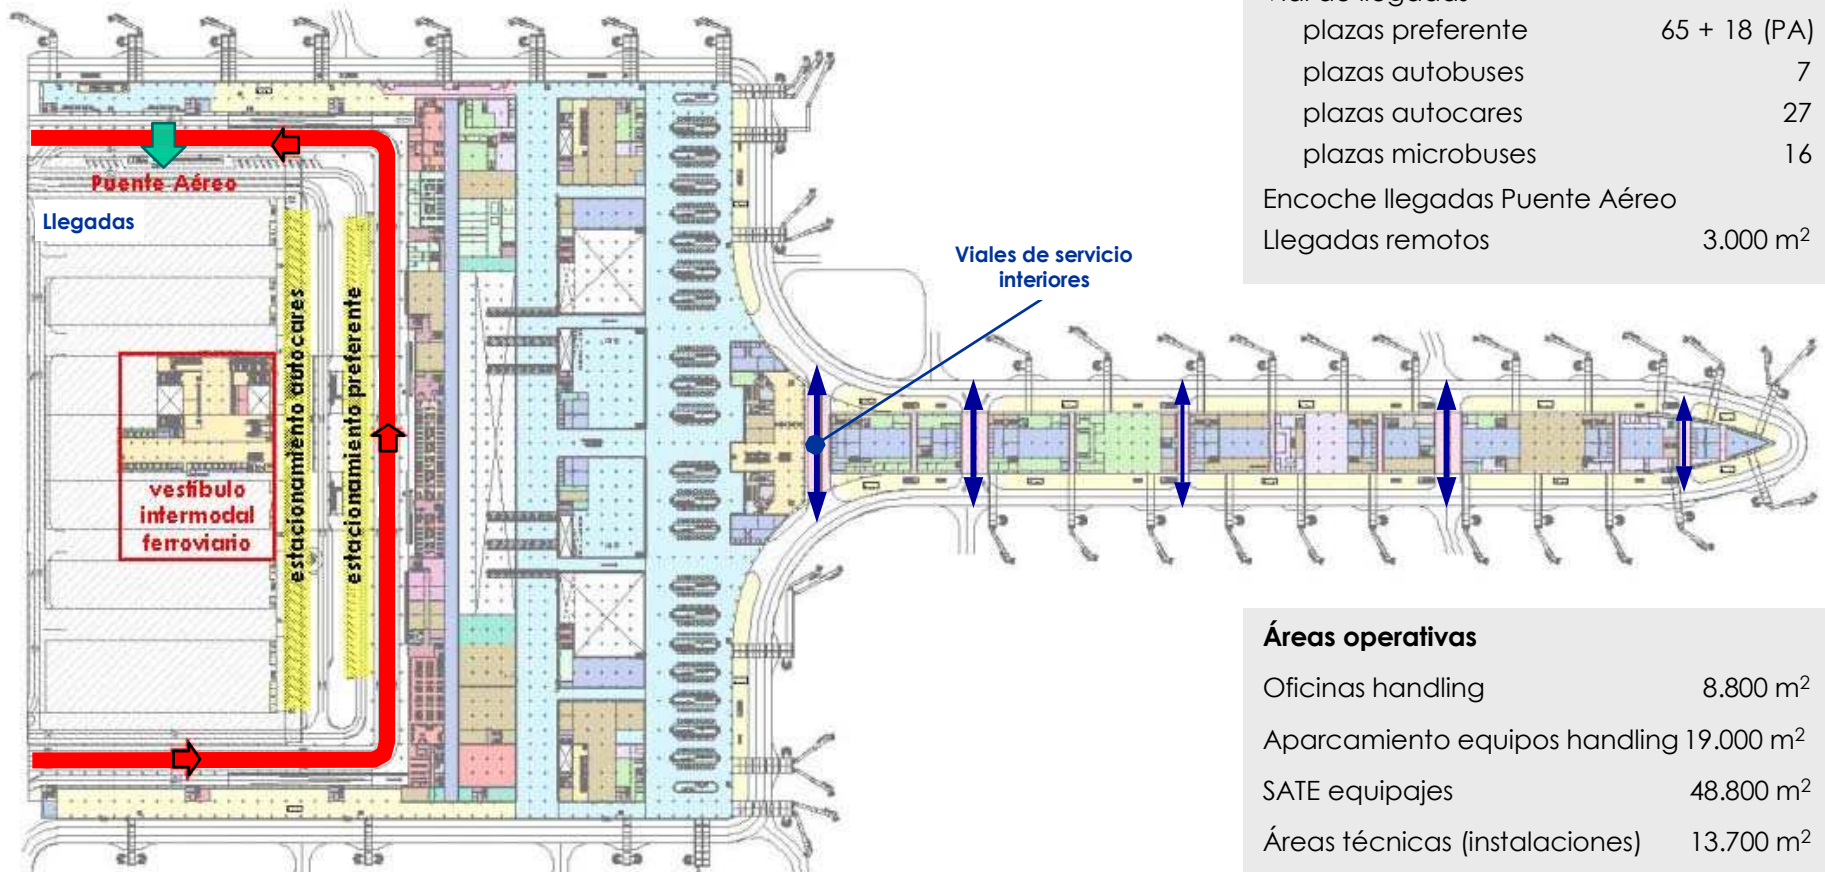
Puente Aéreo

Llegadas

estacionamiento autocares

estacionamiento preferente

vestíbulo intermodal ferroviario

Viales de servicio interiores

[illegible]

| | |
|---|---|
| plazas preferente | 65 + 18 (PA) |
| plazas autobuses | 7 |
| plazas autocares | 27 |
| plazas microbuses | 16 |
| Encoche llegadas Puente Aéreo | |
| Llegadas remotos | 3.000 m$^2$ |

**Áreas operativas**

| | |
|---|---|
| Oficinas handling | 8.800 m$^2$ |
| Aparcamiento equipos handling | 19.000 m$^2$ |
| SATE equipajes | 48.800 m$^2$ |
| Áreas técnicas (instalaciones) | 13.700 m$^2$ |